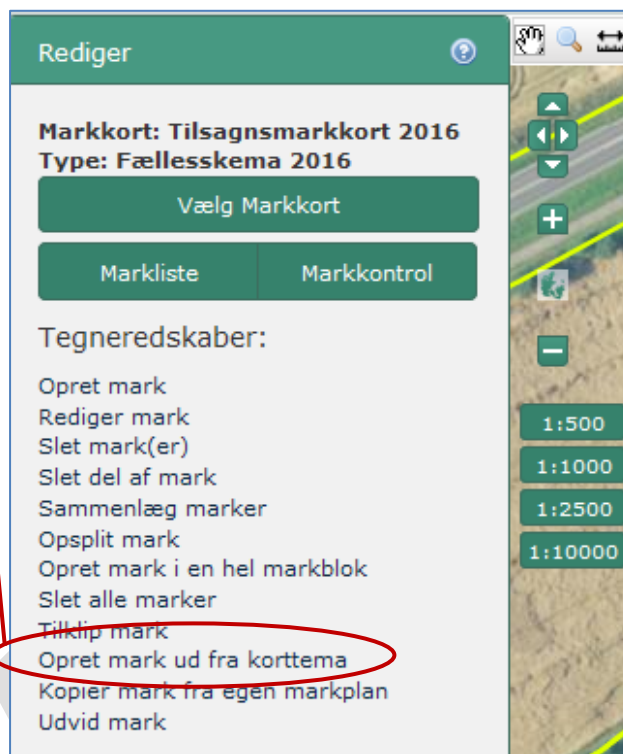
Rediger

Markkort: Tilsagnsmarkkort 2016
Type: Fællesskema 2016

Vælg Markkort

Markliste
Markkontrol

Tegneredskaber:

Opret mark
Rediger mark
Slet mark(er)
Slet del af mark
Sammenlæg marker
Opsplit mark
Opret mark i en hel markblok
Slet alle marker
Tilklip mark
Opret mark ud fra korttema
Kopier mark fra egen markplan
Udvid mark

1:500
1:1000
1:2500
1:10000